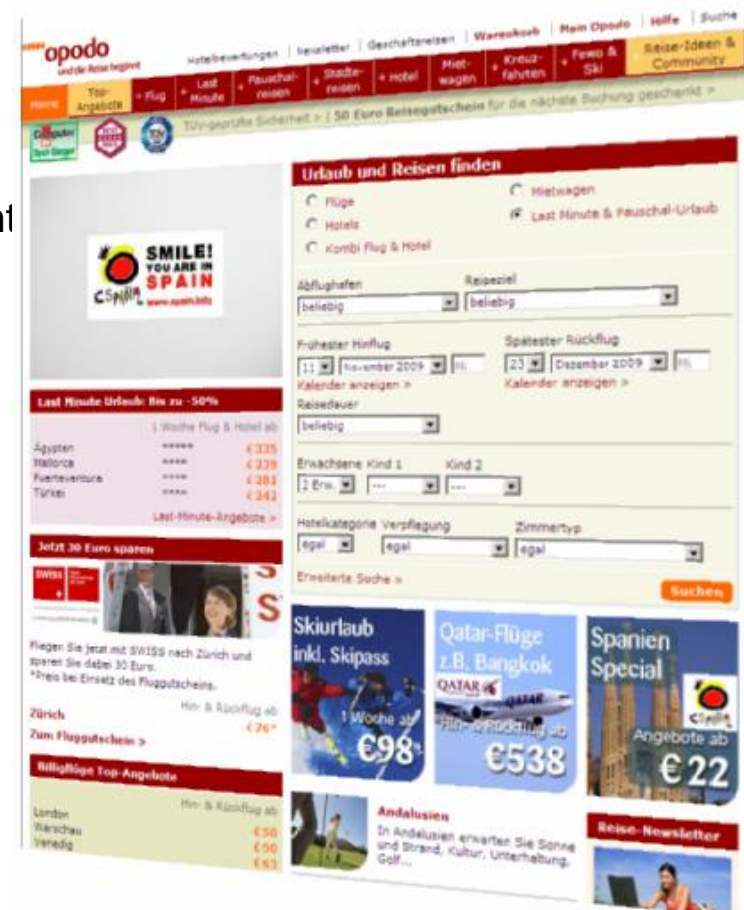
opodo
und die Reise beginnt

Hotelbewertungen | Newsletter | Geschäftsreisen | Warenkorb | Mein Opodo | Hilfe | Suche

Home | Top-Angebote | + Flug | + Last Minute | + Pauschalreisen | + Städtereisen | + Hotel | Mietwagen | + Kreuzfahrten | + Fewo & Ski | Reise-Ideen & Community

TÜV-geprüfte Sicherheit > | 50 Euro Reisegutschein für die nächste Buchung geschenkt >

SMILE! YOU ARE IN SPAIN
España www.spain.info

Last Minute Urlaub: Bis zu -50%
1 Woche Flug & Hotel ab

| | | |
|---|---|---|
| Ägypten | ***** | € 335 |
| Mallorca | **** | € 239 |
| Fuerteventura | **** | € 281 |
| Türkei | **** | € 242 |

Last-Minute-Angebote >

Jetzt 30 Euro sparen

SWISS

Fliegen Sie jetzt mit SWISS nach Zürich und sparen Sie dabei 30 Euro.
*Preis bei Einsatz des Fluggutscheins.

Hin- & Rückflug ab
Zürich €76*
Zum Fluggutschein >

Billigflüge Top-Angebote
Hin- & Rückflug ab

| | |
|---|---|
| London | € 50 |
| Warschau | € 50 |
| Venedig | € 63 |

Urlaub und Reisen finden
Flüge
Hotels
Kombi Flug & Hotel
Mietwagen
Last Minute & Pauschal-Urlaub

Abflughafen
beliebig
Reiseziel
beliebig

Frühester Hinflug
11 November 2009
Kalender anzeigen >
Spätester Rückflug
23 Dezember 2009
Kalender anzeigen >

Reisedauer
beliebig

Erwachsene 2 Erw.
Kind 1 ---
Kind 2 ---

Hotelkategorie egal
Verpflegung egal
Zimmertyp egal

Erweiterte Suche >
Suchen

Skiurlaub inkl. Skipass
1 Woche ab €98

Qatar-Flüge z.B. Bangkok
QATAR
Hin- & Rückflug ab €538

Spanien Special
España
Angebote ab €22

Andalusien
In Andalusien erwarten Sie Sonne und Strand, Kultur, Unterhaltung, Golf...

Reise-Newsletter